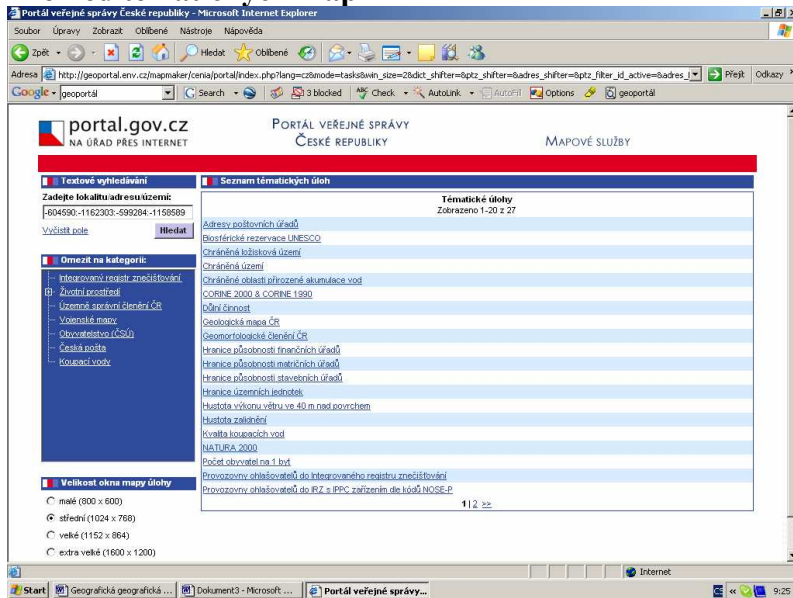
Portál veřejné správy České republiky - Microsoft Internet Explorer

Soubor Úpravy Zobrazit Oblíbené Nástroje Nápověda

Zpět Hledat Oblíbené

Adresa http://geoportal.env.cz/mapmaker/cenia/portal/index.php?lang=cz&mode=tasks&win_size=2&dict_shifter=&ptz_shifter=&adres_shifter=&ptz_filter_id_active=&adres_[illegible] Přejít Odkazy

Google geoportál Search 3 blocked Check AutoLink AutoFill Options geoportál

portal.gov.cz
NA ÚŘAD PŘES INTERNET

PORTÁL VEŘEJNÉ SPRÁVY
ČESKÉ REPUBLIKY

MAPOVÉ SLUŽBY

Textové vyhledávání
Zadejte lokalitu/adresu/území:
-604590:-1162303:-599284:-1158589
Vyčistit pole Hledat

Omezit na kategorii:
Integrovaný registr znečišťování
Životní prostředí
Územně správní členění ČR
Vojenské mapy
Obyvatelstvo (ČSÚ)
Česká pošta
Koupací vody

Velikost okna mapy úlohy
malé (800 x 600)
střední (1024 x 768)
velké (1152 x 864)
extra velké (1600 x 1200)

Seznam tématických úloh
Tématické úlohy
Zobrazeno 1-20 z 27
Adresy poštovních úřadů
Biosférické rezervace UNESCO
Chráněná ložisková území
Chráněná území
Chráněné oblasti přirozené akumulace vod
CORINE 2000 & CORINE 1990
Důlní činnost
Geologická mapa ČR
Geomorfologické členění ČR
Hranice působnosti finančních úřadů
Hranice působnosti matričních úřadů
Hranice působnosti stavebních úřadů
Hranice územních jednotek
Hustota výkonu větru ve 40 m nad povrchem
Hustota zalidnění
Kvalita koupacích vod
NATURA 2000
Počet obyvatel na 1 byt
Provozovny ohlašovatelů do Integrovaného registru znečišťování
Provozovny ohlašovatelů do IRZ s IPPC zařízením dle kódů NOSE-P
1 | 2 >>

Internet

Start Geografická geografická ... Dokument3 - Microsoft ... Portál veřejné správy... 9:25